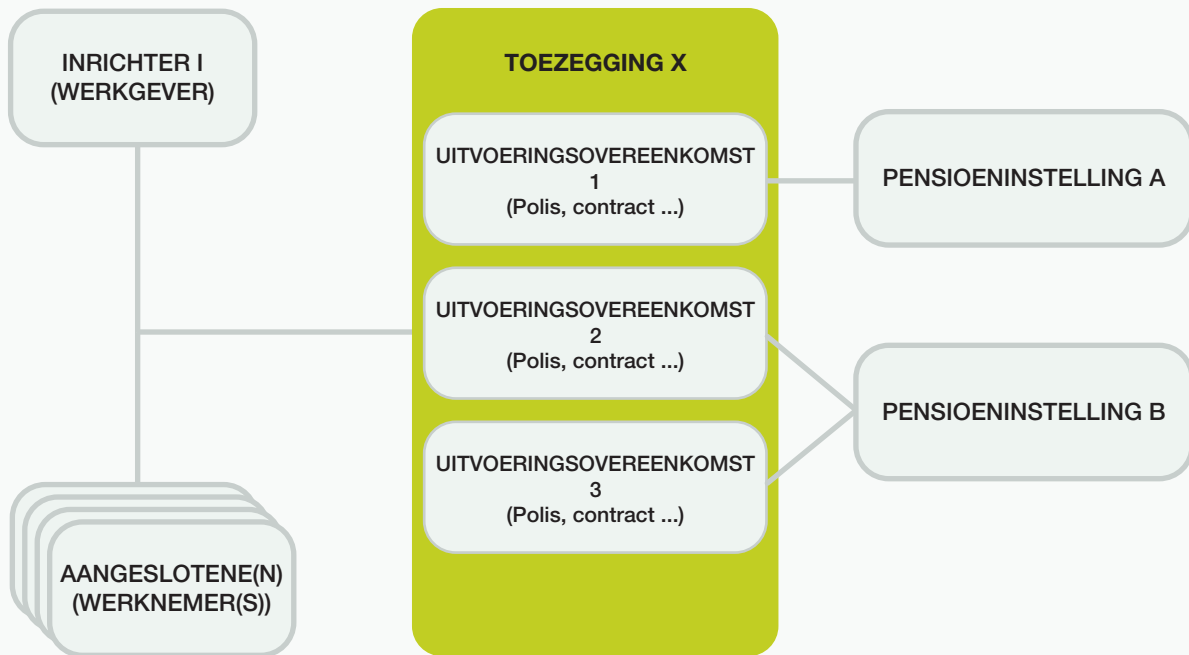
INRICHTER I
(WERKGEVER)

TOEZEGGING X

UITVOERINGSOVEREENKOMST
1
(Polis, contract ...)

PENSIOENINSTELLING A

UITVOERINGSOVEREENKOMST
2
(Polis, contract ...)

PENSIOENINSTELLING B

UITVOERINGSOVEREENKOMST
3
(Polis, contract ...)

AANGESLOTENE(N)
(WERKNEMER(S))